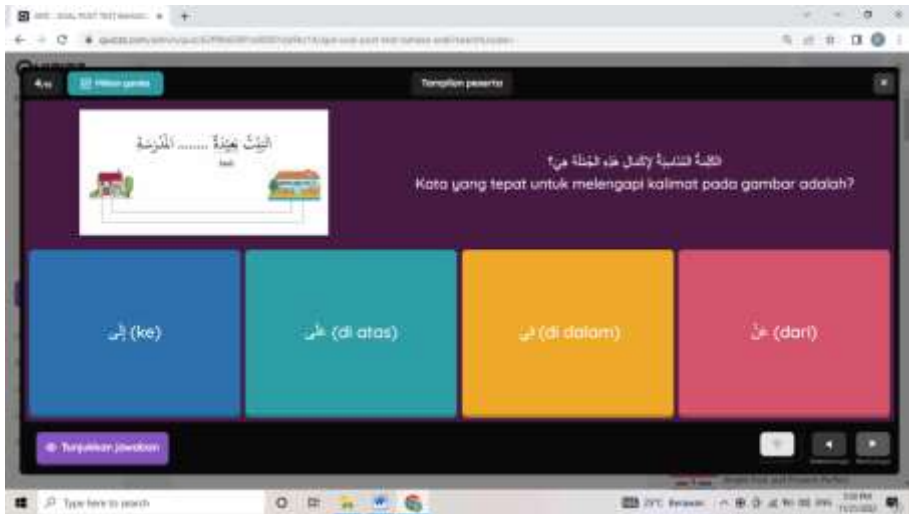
Kata yang tepat untuk melengkapi kalimat pada gambar adalah?

البَيْتُ بَعِيْدٌ ...... المَدْرَسَةِ

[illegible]

Tampilan peserta

إلى (ke)

على (di atas)

في (di dalam)

عن (dari)

Tunjukkan jawaban

Type here to search

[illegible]